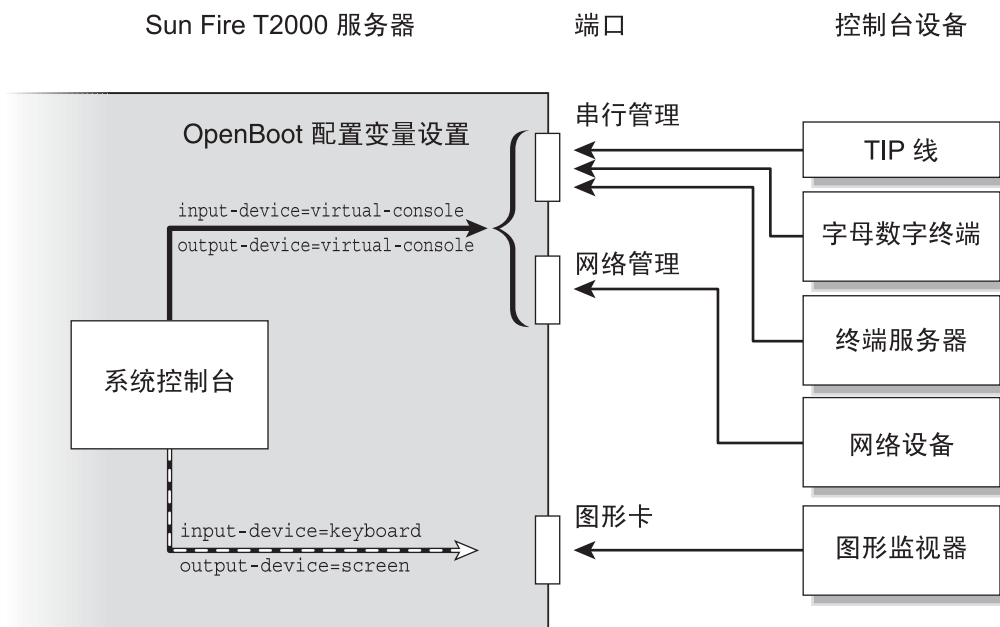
Sun Fire T2000 服务器

端口

控制台设备

OpenBoot 配置变量设置

input-device=virtual-console
output-device=virtual-console

系统控制台

input-device=keyboard
output-device=screen

串行管理

网络管理

图形卡

TIP 线

字母数字终端

终端服务器

网络设备

图形监视器